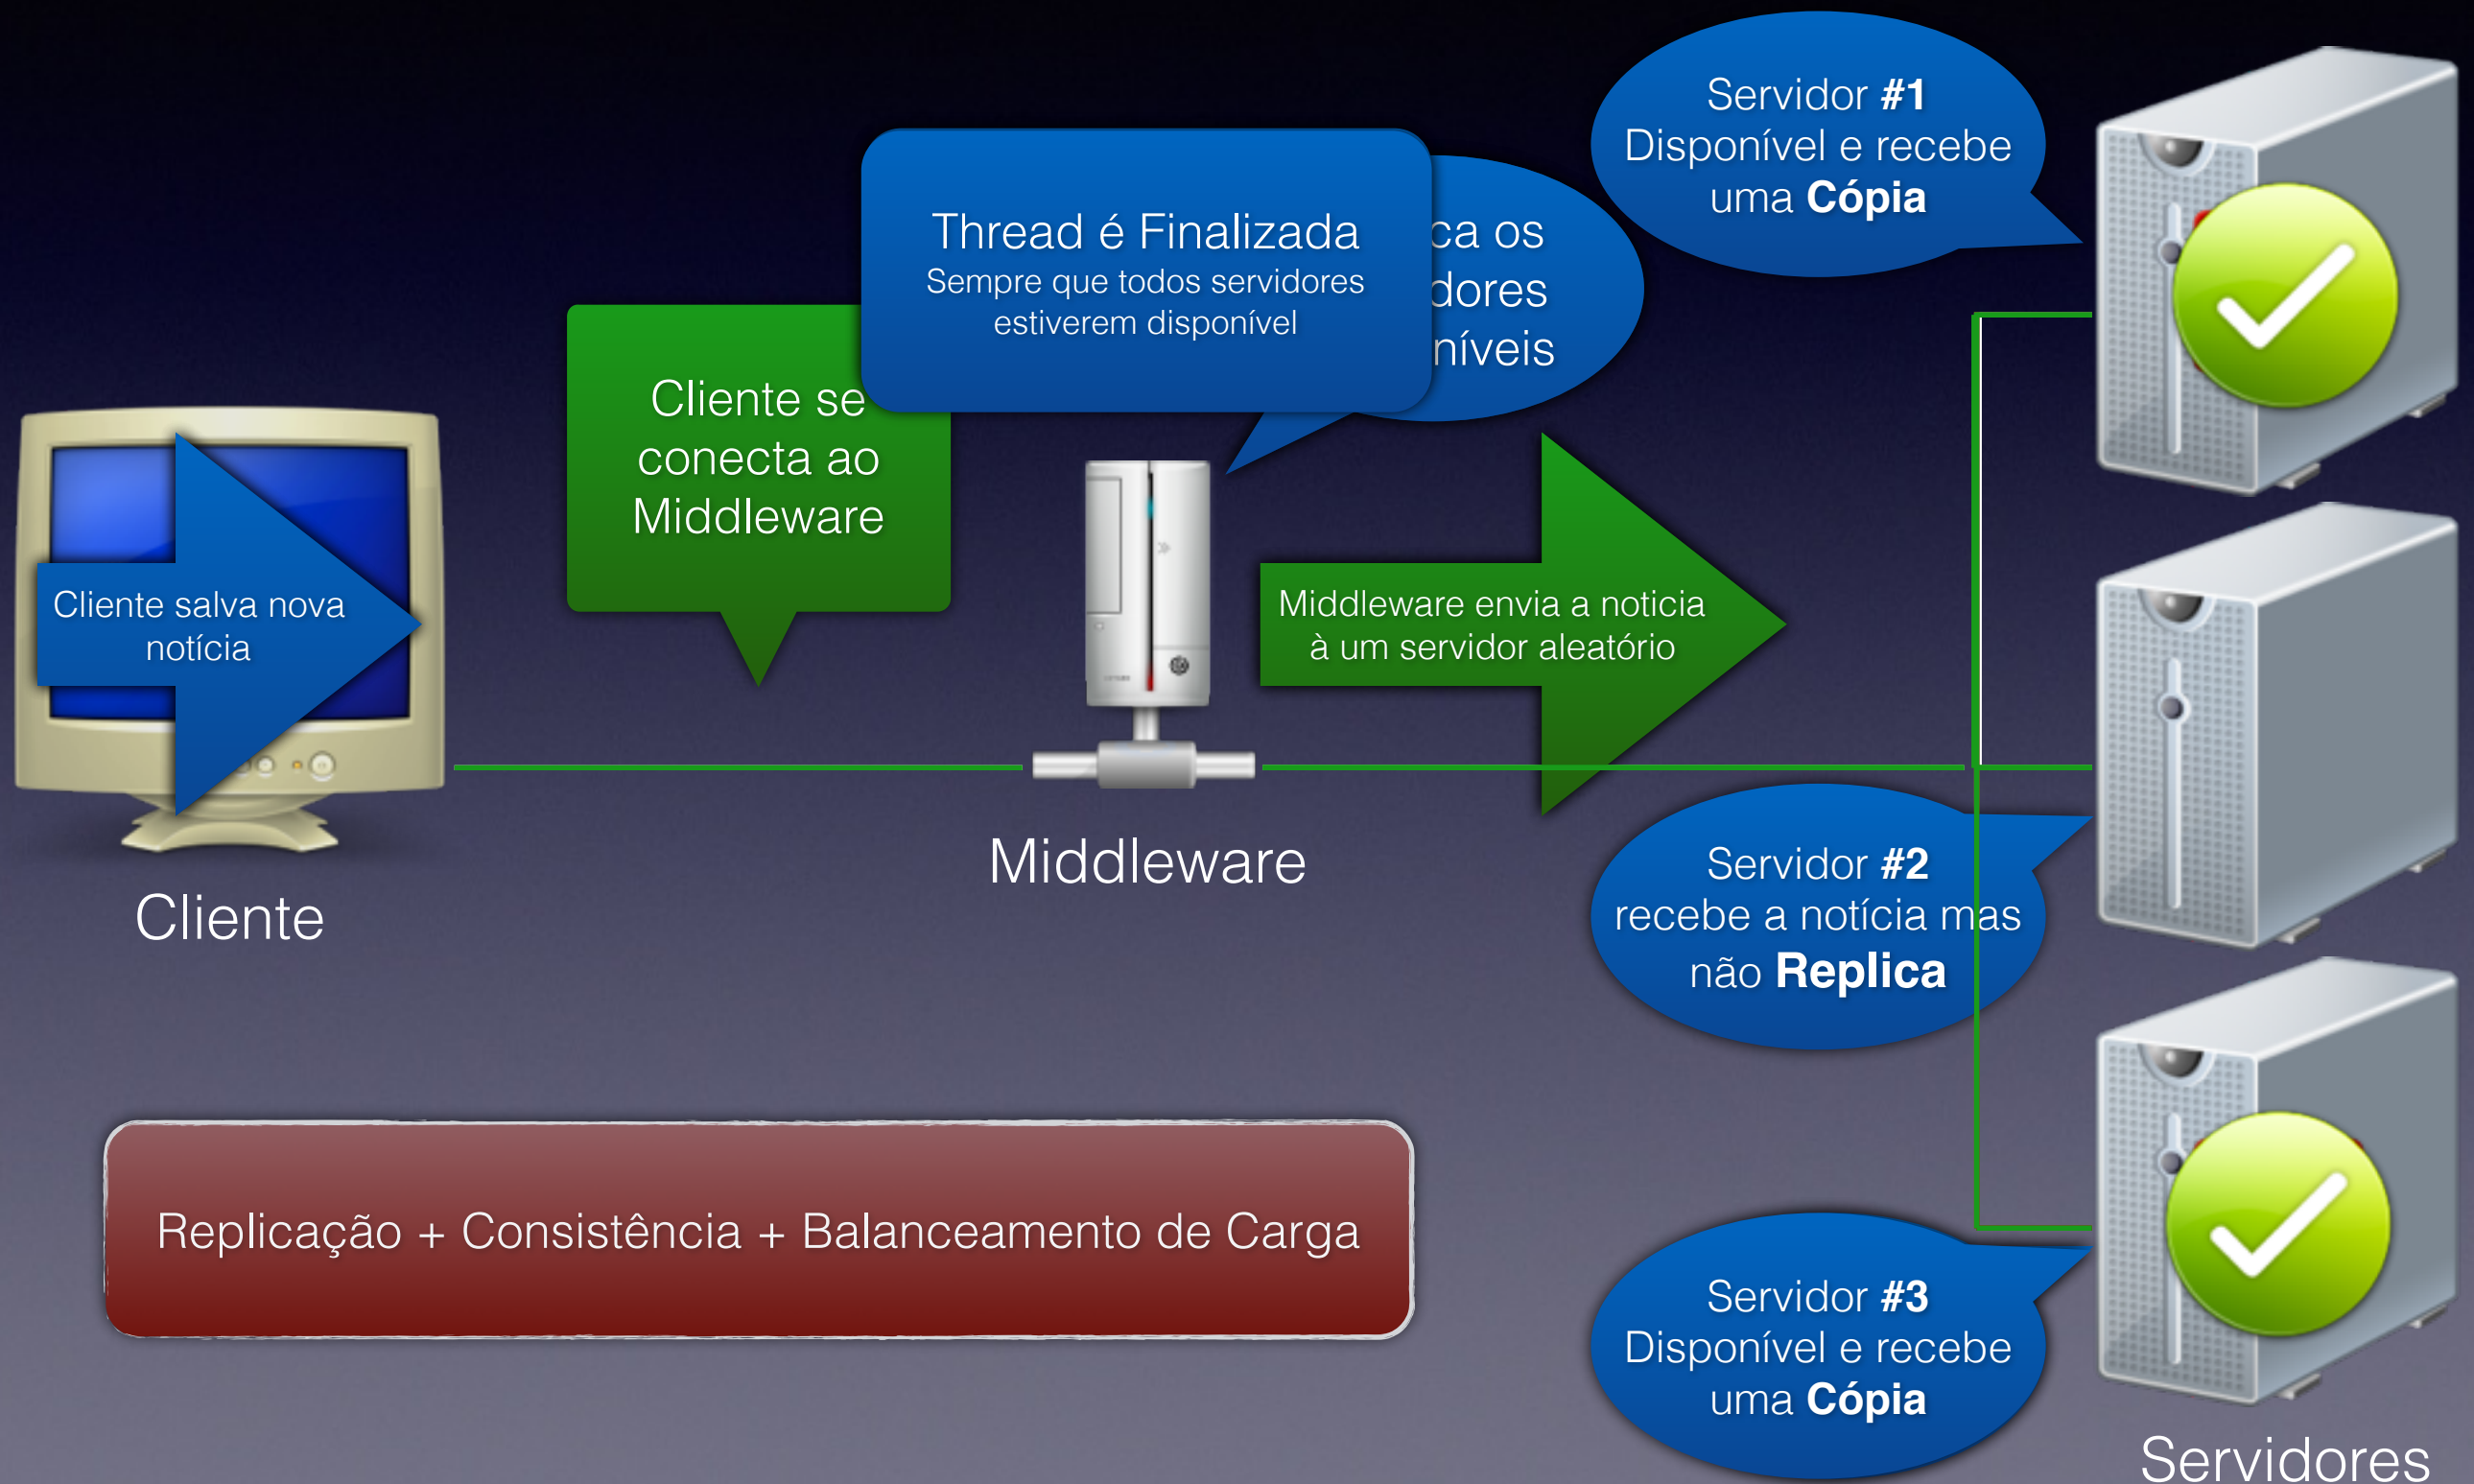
Servidor **#1** Disponível e recebe uma **Cópia**

Thread é Finalizada
Sempre que todos servidores estiverem disponível

ca os
dores
níveis

Cliente se conecta ao Middleware

Cliente salva nova notícia

Middleware envia a noticia à um servidor aleatório

Middleware

Cliente

Servidor **#2** recebe a notícia mas não **Replica**

Replicação + Consistência + Balanceamento de Carga

Servidor **#3** Disponível e recebe uma **Cópia**

Servidores